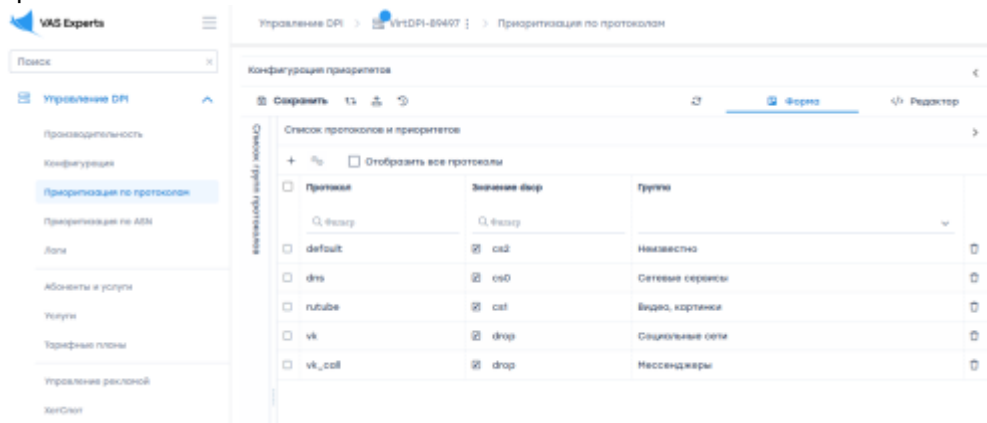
VAS Experts

Поиск

Управление DPI

Производительность

Конфигурация

Приоритизация по протоколам

Приоритизация по ASN

Логи

Абоненты и услуги

Услуги

Тарифные планы

Управление рекламой

HotSpot

Управление DPI > VirtDPI-89497 > Приоритизация по протоколам

Конфигурация приоритетов

Сохранить

Форма

Редактор

Список групп протоколов

Список протоколов и приоритетов

Отобразить все протоколы

| Протокол | Значение dscp | Группа |
|---|---|---|
| Q Фильтр | Q Фильтр | |
| default | cs2 | Неизвестно |
| dns | cs0 | Сетевые сервисы |
| rutube | cs1 | Видео, картинки |
| vk | drop | Социальные сети |
| vk_call | drop | Мессенджеры |